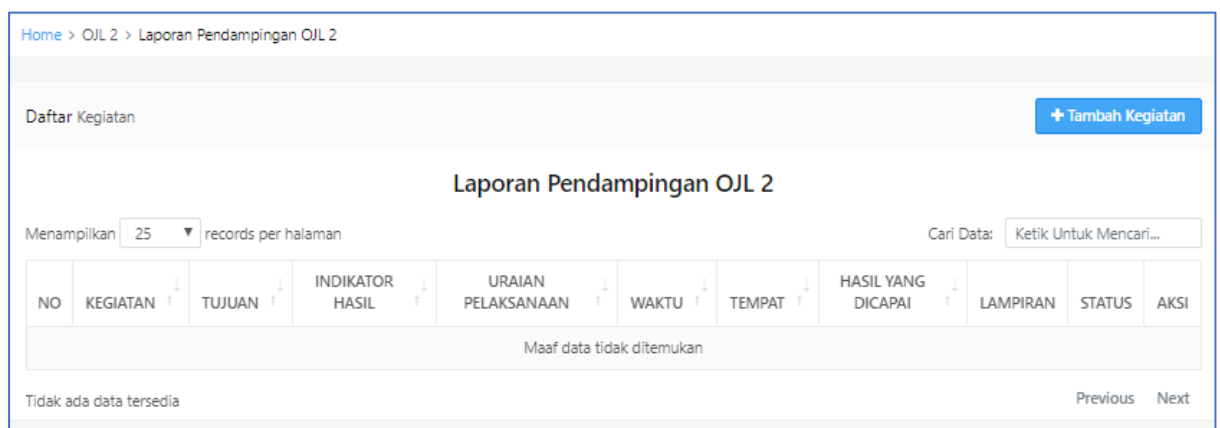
Home > OJL 2 > Laporan Pendampingan OJL 2

Daftar Kegiatan

+ Tambah Kegiatan

Laporan Pendampingan OJL 2

Menampilkan 25 records per halaman

Cari Data: Ketik Untuk Mencari...

| NO | KEGIATAN | TUJUAN | INDIKATOR HASIL | URAIAN PELAKSANAAN | WAKTU | TEMPAT | HASIL YANG DICAPAI | LAMPIRAN | STATUS | AKSI |
|---|---|---|---|---|---|---|---|---|---|---|
| Maaf data tidak ditemukan | | | | | | | | | | |

Tidak ada data tersedia

Previous Next